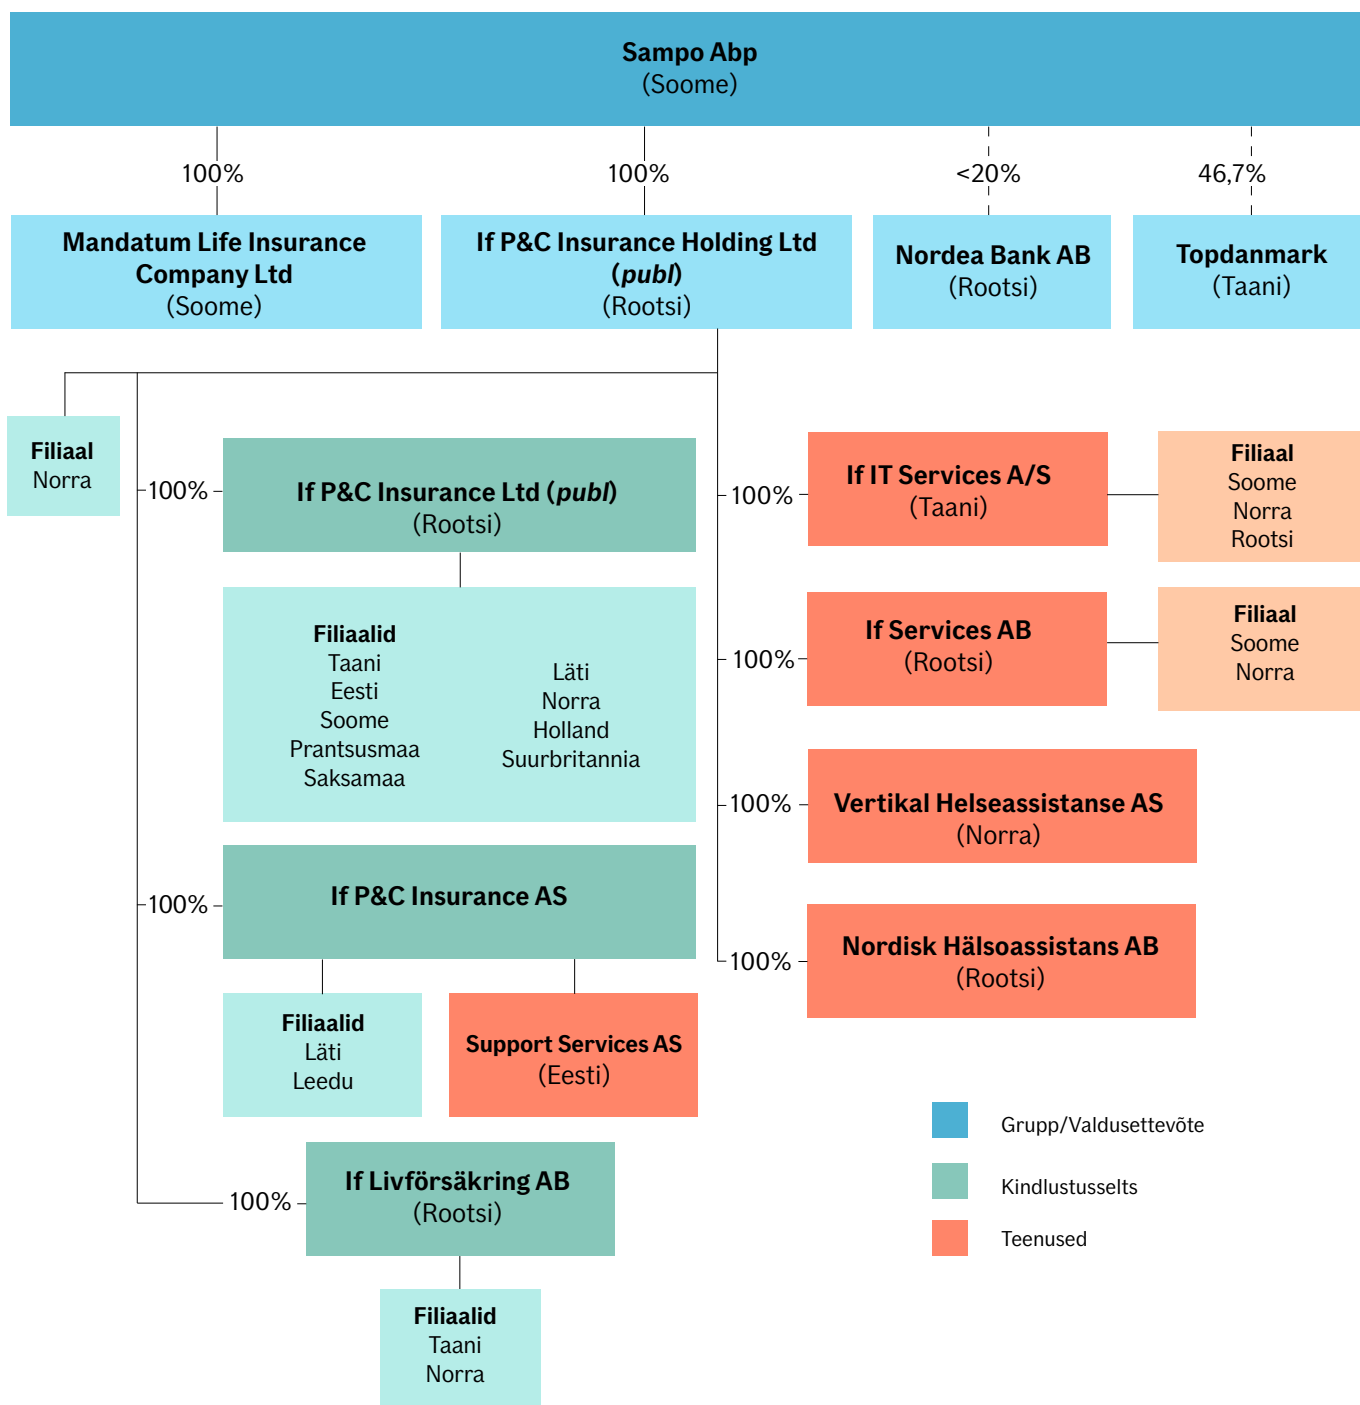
Sampo Abp
(Soome)

100%

Mandatum Life Insurance Company Ltd
(Soome)

100%

If P&C Insurance Holding Ltd (publ)
(Rootsi)

<20%

Nordea Bank AB
(Rootsi)

46,7%

Topdanmark
(Taani)

Filiaal
Norra

100%

If P&C Insurance Ltd (publ)
(Rootsi)

Filiaalid
Taani
Eesti
Soome
Prantsusmaa
Saksamaa
Läti
Norra
Holland
Suurbritannia

100%

If P&C Insurance AS

Filiaalid
Läti
Leedu

Support Services AS
(Eesti)

100%

If Livförsäkring AB
(Rootsi)

Filiaalid
Taani
Norra

100%

If IT Services A/S
(Taani)

Filiaal
Soome
Norra
Rootsi

100%

If Services AB
(Rootsi)

Filiaal
Soome
Norra

100%

Vertikal Helseassistanse AS
(Norra)

100%

Nordisk Hälsoassistans AB
(Rootsi)

Grupp/Valdusettevõte

Kindlustusselts

Teenused